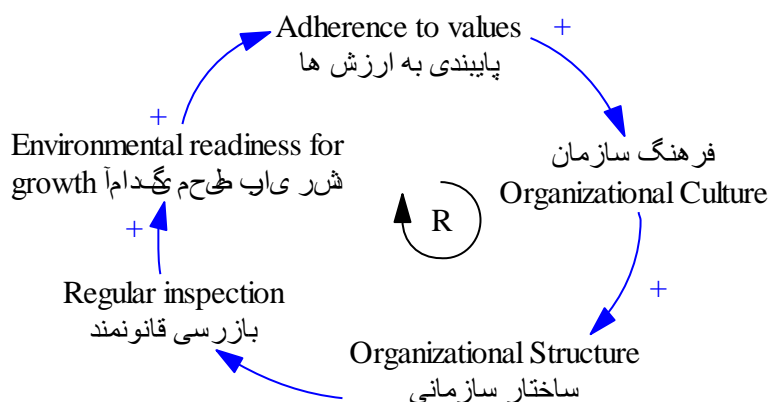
Adherence to values
پایبندی به ارزش ها

+

فرهنگ سازمان
Organizational Culture

+

Organizational Structure
ساختار سازمانی

Regular inspection
بازرسی قانونمند

+

Environmental readiness for
growth آمادگی محیط برای رشد

+

R